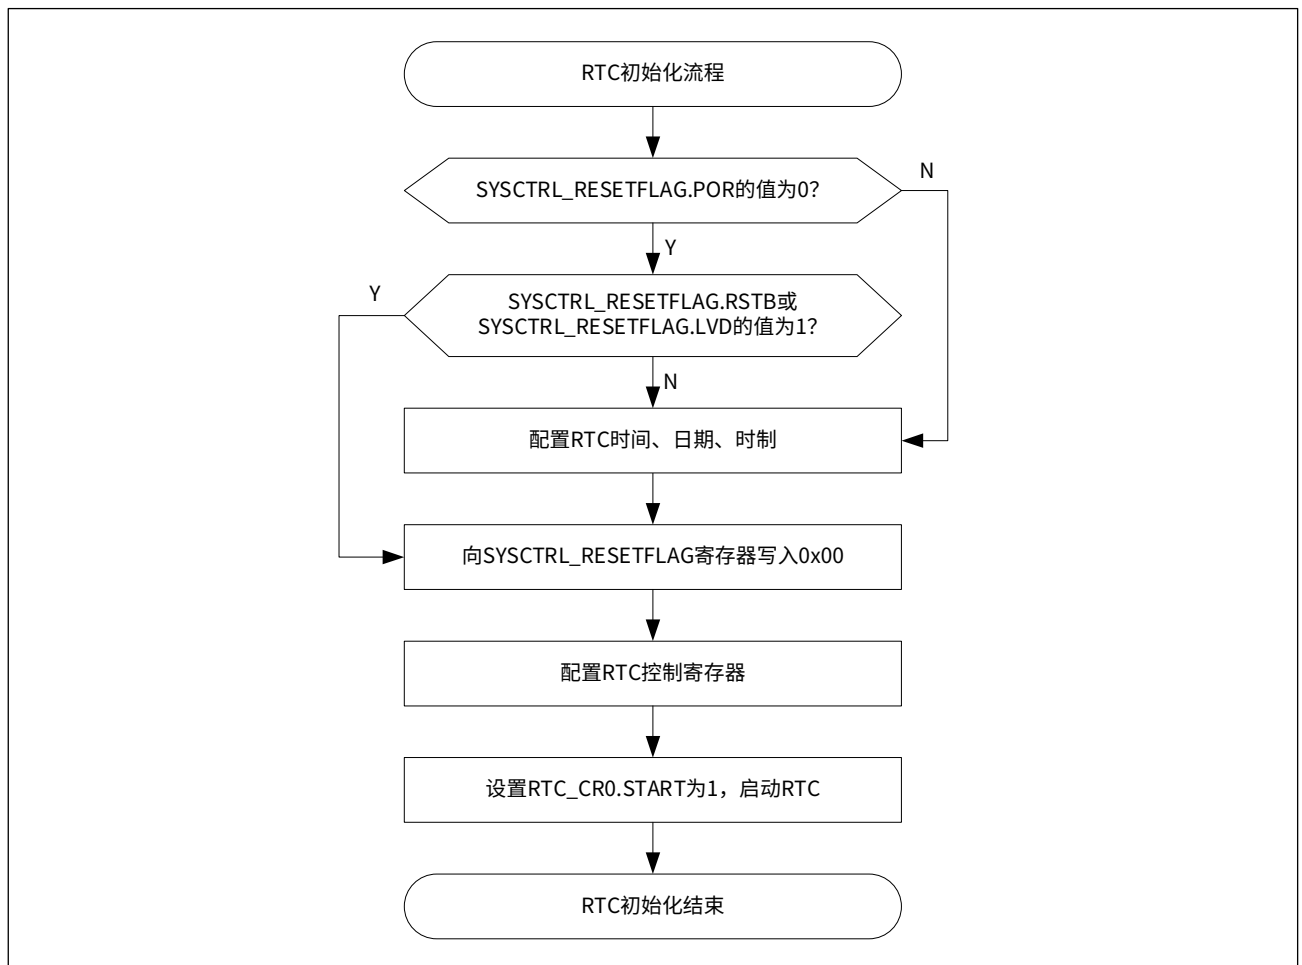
RTC初始化流程

SYSCTRL_RESETFLAG.POR的值为0?

N

Y

Y

SYSCTRL_RESETFLAG.RSTB或 SYSCTRL_RESETFLAG.LVD的值为1?

N

配置RTC时间、日期、时制

向SYSCTRL_RESETFLAG寄存器写入0x00

配置RTC控制寄存器

设置RTC_CR0.START为1，启动RTC

RTC初始化结束